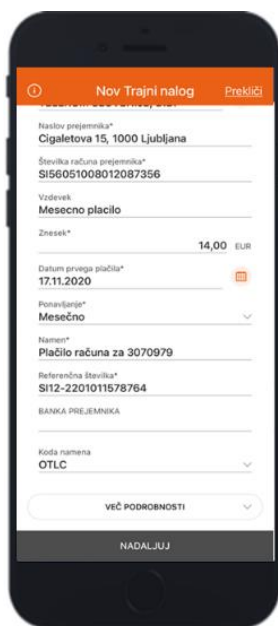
Nov Trajni nalog
Prekliči

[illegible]

Naslov prejemnika*
Cigaletova 15, 1000 Ljubljana

Številka računa prejemnika*
SI56051008012087356

Vzdevek
Mesecno placilo

Znesek*
14,00 EUR

Datum prvega plačila*
17.11.2020

Ponavljanje*
Mesečno

Namen*
Plačilo računa za 3070979

Referenčna številka*
SI12-2201011578764

BANKA PREJEMNIKA

Koda namena
OTLC

VEČ PODROBNOSTI

NADALJUJ